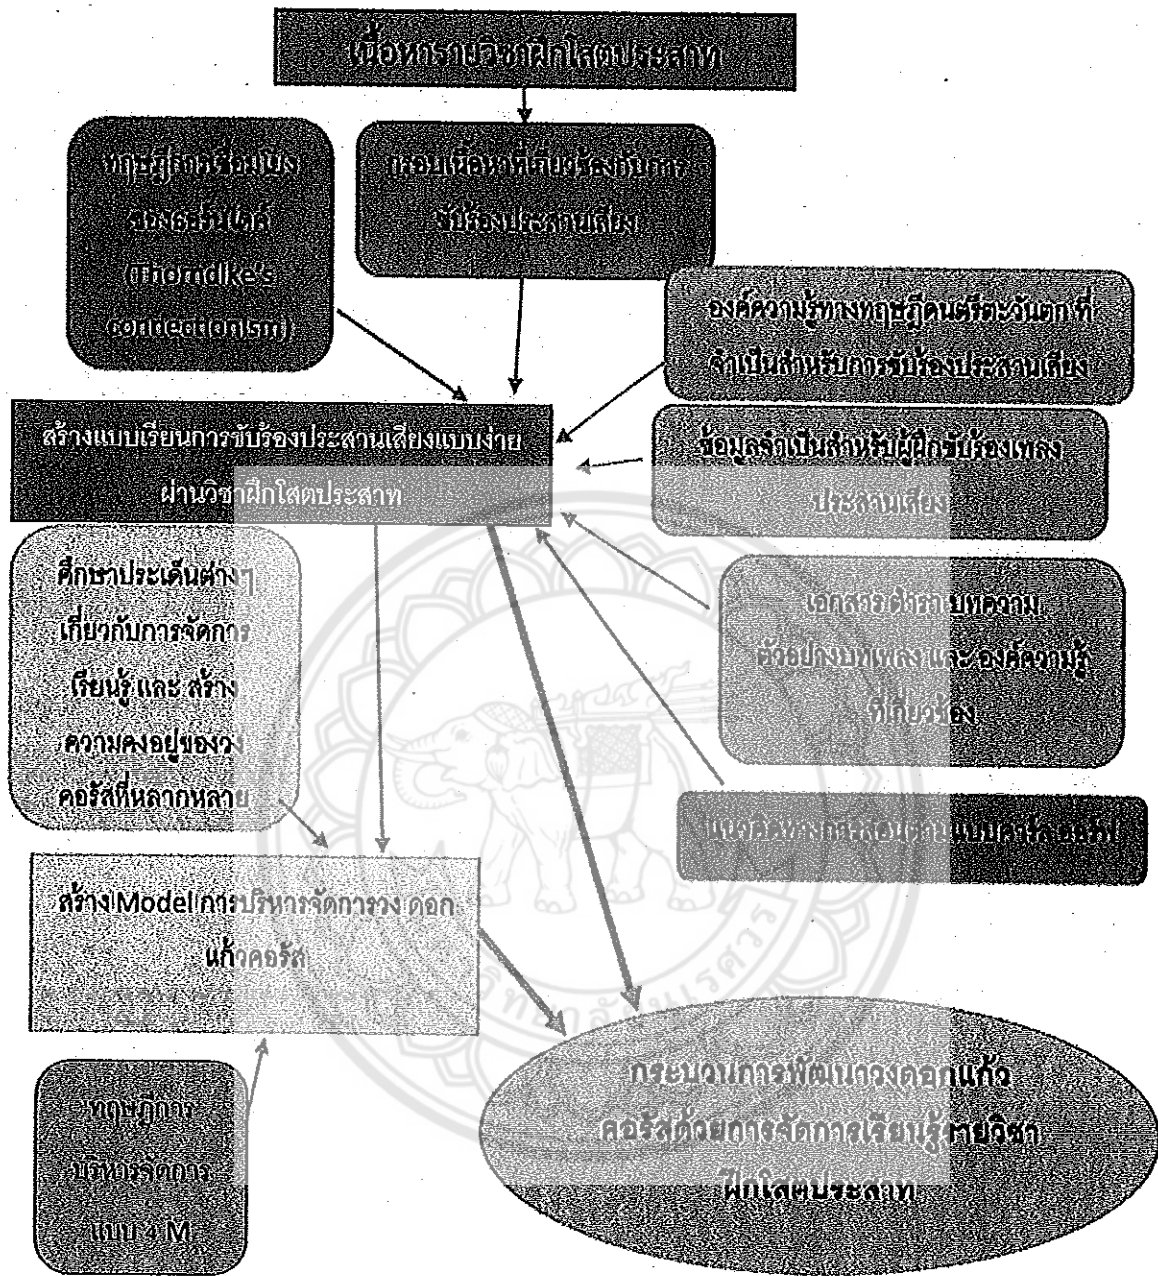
เนื้อหารายวิชาฝึกโสตประสาท

ทฤษฎีการเชื่อมโยงของธอร์นไดค์ (Thorndike's connectionism)

ขอบเขตเนื้อหาที่เกี่ยวข้องกับการขับร้องประสานเสียง

องค์ความรู้ทางทฤษฎีดนตรีตะวันตก ที่จำเป็นสำหรับการขับร้องประสานเสียง

สร้างแบบเรียนการขับร้องประสานเสียงแบบง่าย ผ่านวิชาฝึกโสตประสาท

ข้อมูลจำเป็นสำหรับผู้ฝึกขับร้องเพลงประสานเสียง

ศึกษาประเด็นต่างๆ เกี่ยวกับการจัดการเรียนรู้ และ สร้างความคงอยู่ของวงคอรัสที่หลากหลาย

เอกสาร ตำรา บทความ ตัวอย่างบทเพลง และ องค์ความรู้ที่เกี่ยวข้อง

แนวคิดทางการสอนตามแบบ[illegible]

สร้าง Model การบริหารจัดการวง ดอกแก้วคอรัส

กระบวนการพัฒนาวงดอกแก้วคอรัสด้วยการจัดการเรียนรู้รายวิชาฝึกโสตประสาท

ทฤษฎีการบริหารจัดการแบบ 4 M